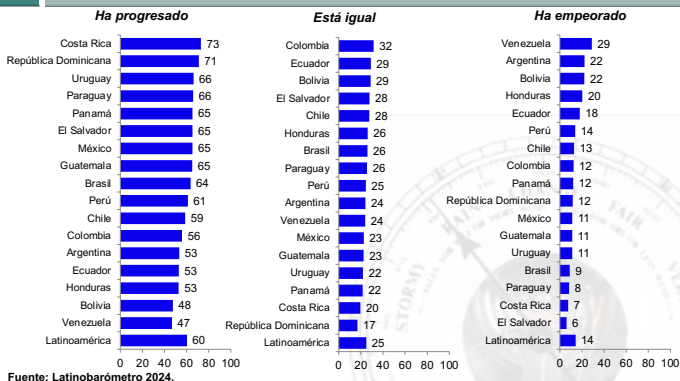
Ha progresado

| País | Valor |
|---|---|
| Costa Rica | 73 |
| República Dominicana | 71 |
| Uruguay | 66 |
| Paraguay | 66 |
| Panamá | 65 |
| El Salvador | 65 |
| México | 65 |
| Guatemala | 65 |
| Brasil | 64 |
| Perú | 61 |
| Chile | 59 |
| Colombia | 56 |
| Argentina | 53 |
| Ecuador | 53 |
| Honduras | 53 |
| Bolivia | 48 |
| Venezuela | 47 |
| Latinoamérica | 60 |

0 20 40 60 80 100

Está igual

| País | Valor |
|---|---|
| Colombia | 32 |
| Ecuador | 29 |
| Bolivia | 29 |
| El Salvador | 28 |
| Chile | 28 |
| Honduras | 26 |
| Brasil | 26 |
| Paraguay | 26 |
| Perú | 25 |
| Argentina | 24 |
| Venezuela | 24 |
| México | 23 |
| Guatemala | 23 |
| Uruguay | 22 |
| Panamá | 22 |
| Costa Rica | 20 |
| República Dominicana | 17 |
| Latinoamérica | 25 |

0 20 40 60 80 100

Ha empeorado

| País | Valor |
|---|---|
| Venezuela | 29 |
| Argentina | 22 |
| Bolivia | 22 |
| Honduras | 20 |
| Ecuador | 18 |
| Perú | 14 |
| Chile | 13 |
| Colombia | 12 |
| Panamá | 12 |
| República Dominicana | 12 |
| México | 11 |
| Guatemala | 11 |
| Uruguay | 11 |
| Brasil | 9 |
| Paraguay | 8 |
| Costa Rica | 7 |
| El Salvador | 6 |
| Latinoamérica | 14 |

0 20 40 60 80 100

Fuente: Latinobarómetro 2024.